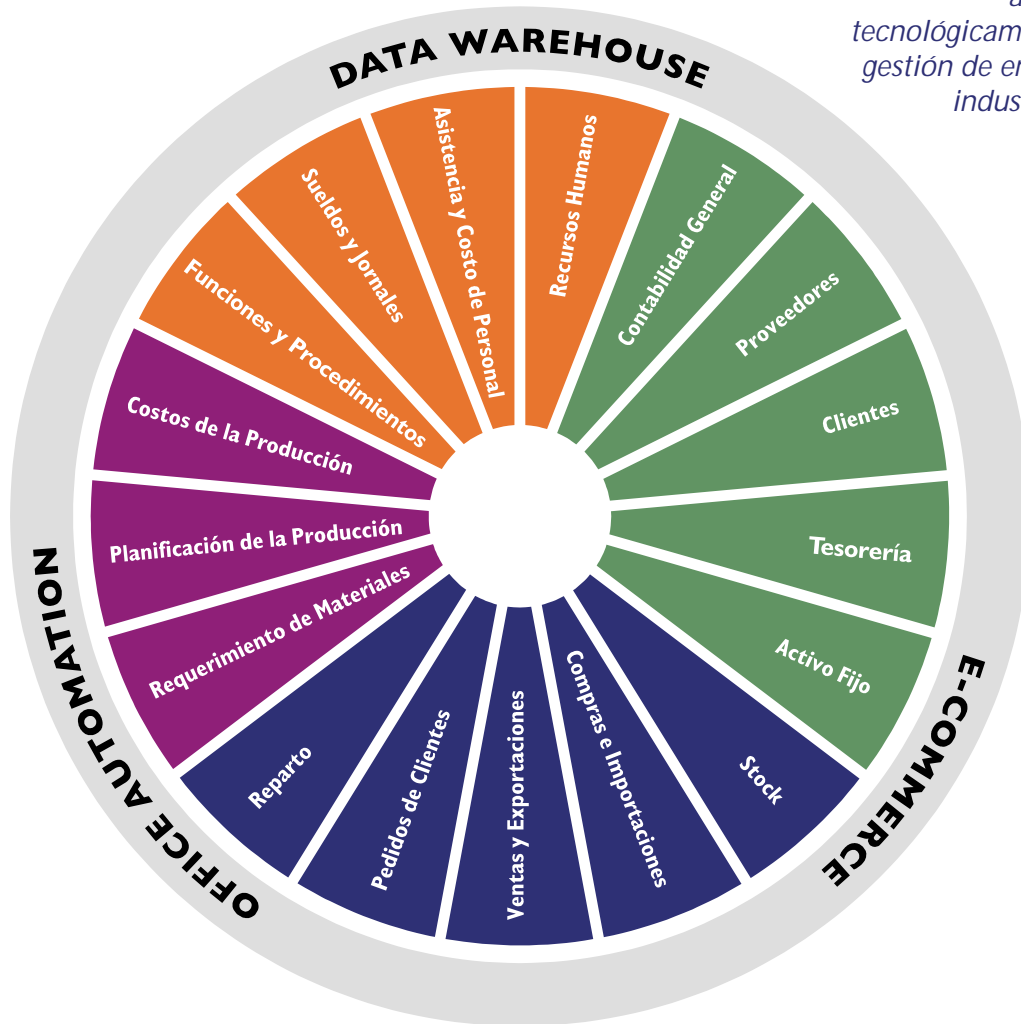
a
tecnológicam
gestión de er
indus

DATA WAREHOUSE

Recursos Humanos
Contabilidad General
Proveedores
Clientes
Tesorería
Activo Fijo
Stock
Compras e Importaciones
Ventas y Exportaciones
Pedidos de Clientes
Reparto
Requerimiento de Materiales
Planificación de la Producción
Costos de la Producción
Funciones y Procedimientos
Sueldos y Jornales
Asistencia y Costo de Personal

E-COMMERCE

OFFICE AUTOMATION